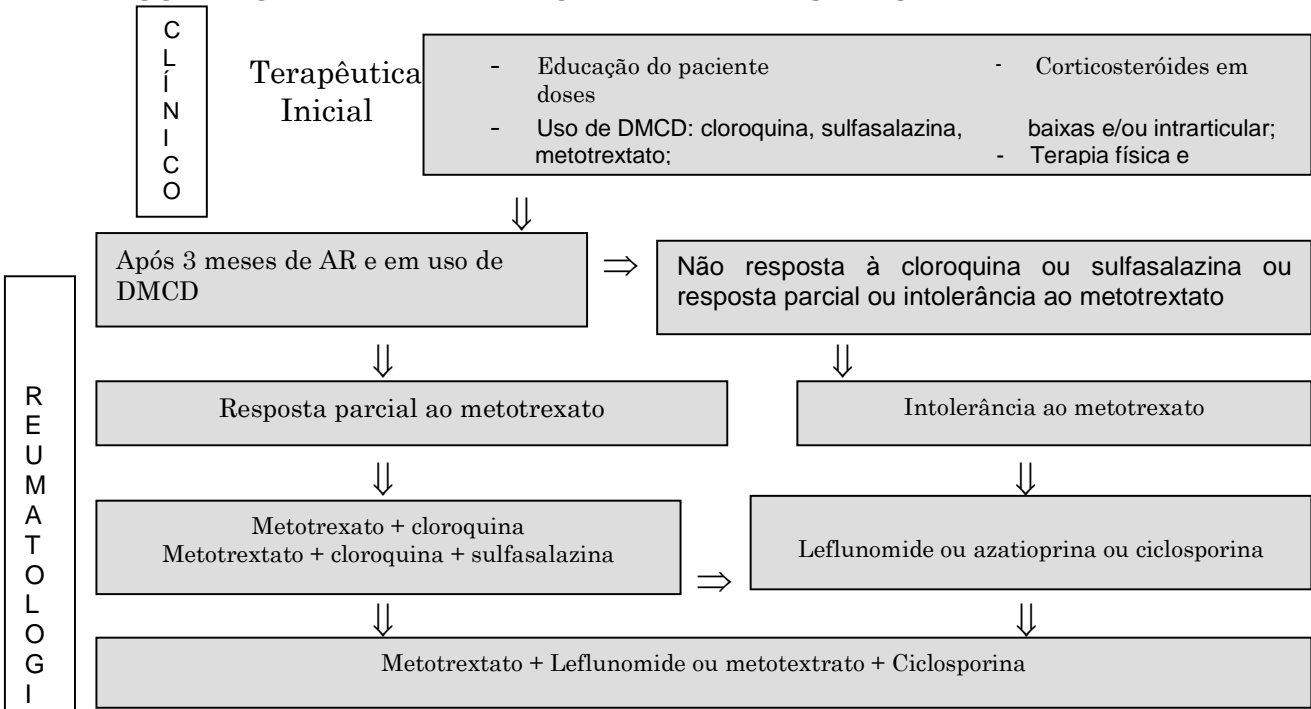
CLÍNICO

Terapêutica Inicial

- Educação do paciente
- Corticosteróides em doses
- Uso de DMCD: cloroquina, sulfasalazina, metotrextato;
baixas e/ou intrarticular;
- Terapia física e

⇓

Após 3 meses de AR e em uso de DMCD

⇒

Não resposta à cloroquina ou sulfasalazina ou resposta parcial ou intolerância ao metotrextato

⇓

⇓

Resposta parcial ao metotrexato

Intolerância ao metotrexato

⇓

⇓

Metotrexato + cloroquina
Metotrextato + cloroquina + sulfasalazina

⇒

Leflunomide ou azatioprina ou ciclosporina

⇓

⇓

Metotrextato + Leflunomide ou metotextrato + Ciclosporina

REUMATOLOGI